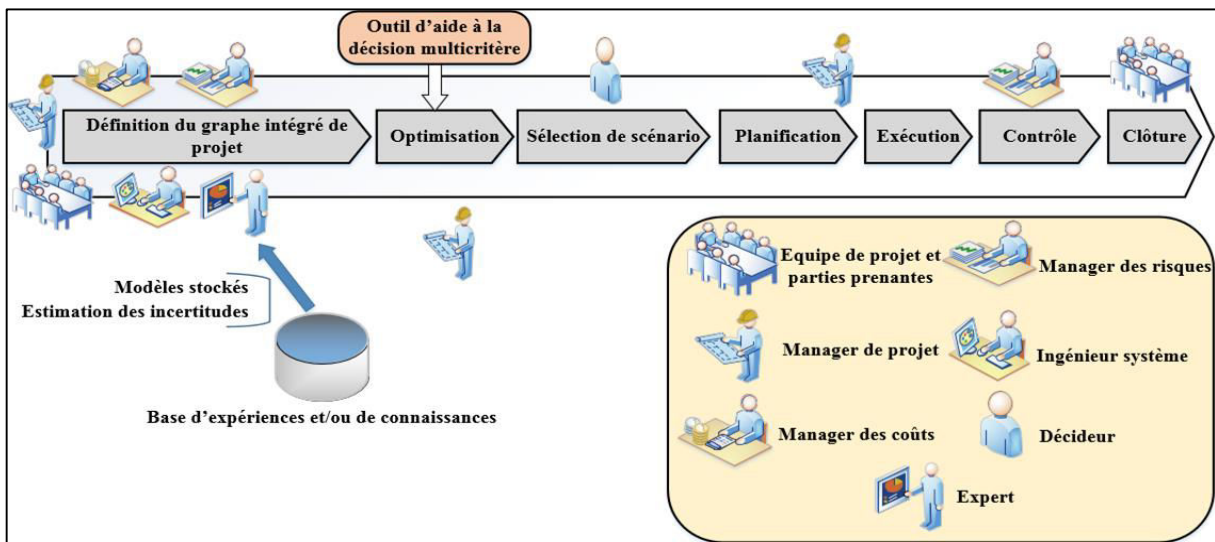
Outil d'aide à la décision multicritère

Définition du graphe intégré de projet

Optimisation

Sélection de scénario

Planification

Exécution

Contrôle

Clôture

Modèles stockés
Estimation des incertitudes

Base d'expériences et/ou de connaissances

Equipe de projet et parties prenantes

Manager des risques

Manager de projet

Ingénieur système

Manager des coûts

Décideur

Expert